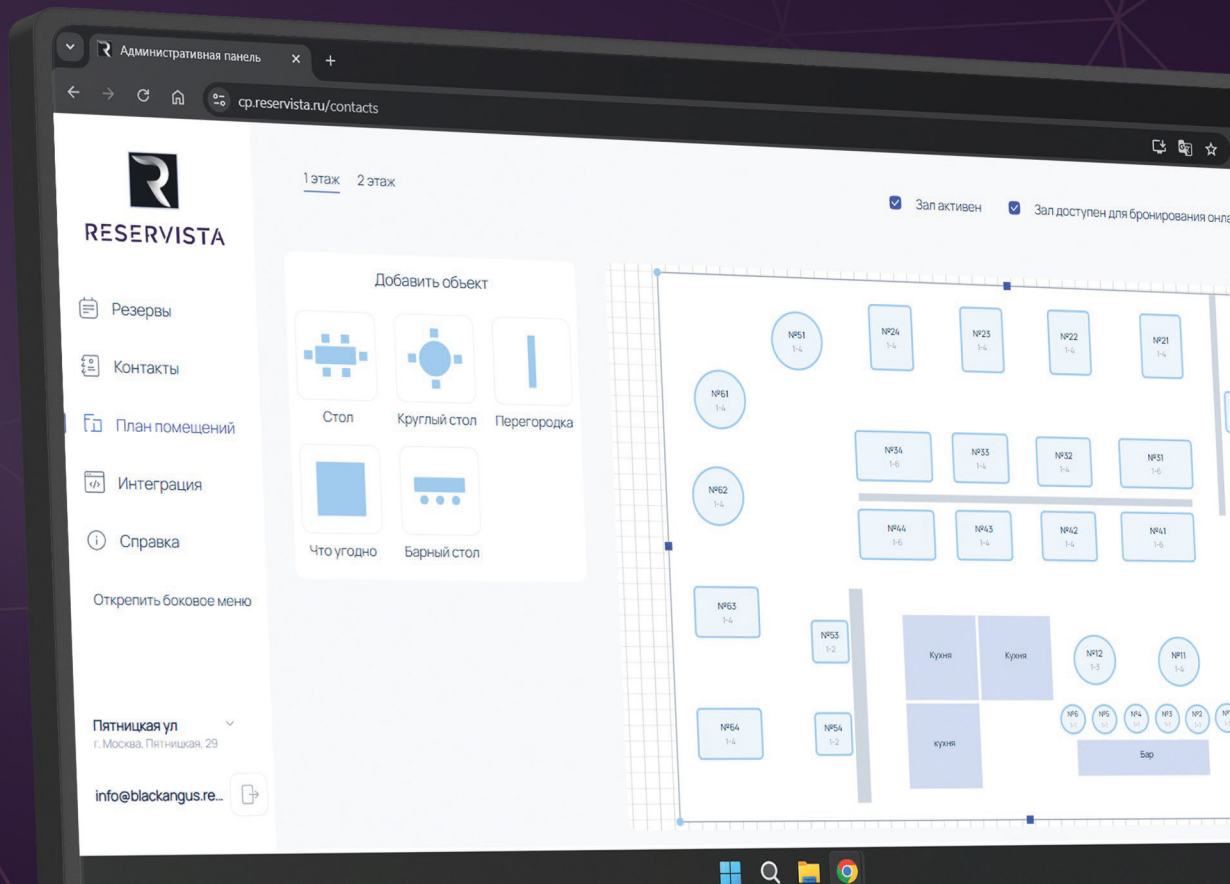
Административная панель
cp.reservista.ru/contacts

RESERVISTA

Резервы
Контакты
План помещений
Интеграция
Справка
Открепить боковое меню

Пятницкая ул
г. Москва, Пятницкая, 29

info@blackangus.re...

1 этаж
2 этаж

Зал активен
Зал доступен для бронирования онла

Добавить объект
Стол
Круглый стол
Перегородка
Что угодно
Барный стол

№51
1-4
№24
1-4
№23
1-4
№22
1-4
№21
1-4
№61
1-4
№34
1-6
№33
1-4
№32
1-4
№31
1-6
№62
1-4
№44
1-6
№43
1-4
№42
1-4
№41
1-6
№63
1-4
№53
1-2
Кухня
Кухня
№12
1-3
№11
1-4
№6
№5
№4
№3
№2
№64
1-4
№54
1-2
кухня
Бар